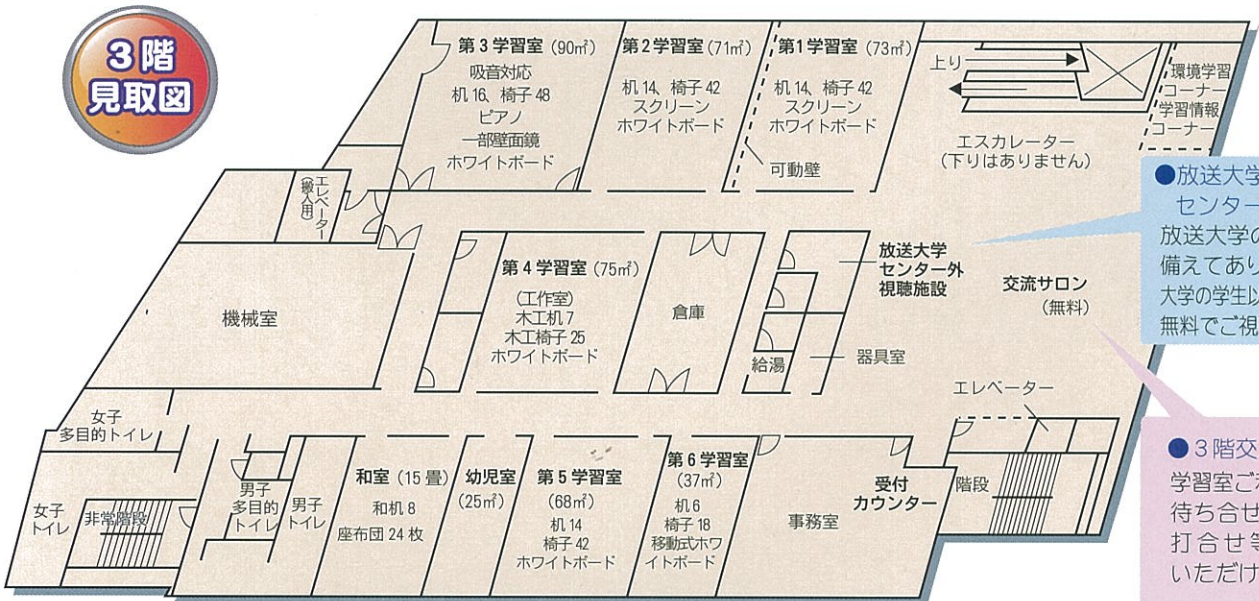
3階
見取図

第3学習室（90㎡）
吸音対応
机16、椅子48
ピアノ
一部壁面鏡
ホワイトボード

第2学習室（71㎡）
机14、椅子42
スクリーン
ホワイトボード

第1学習室（73㎡）
机14、椅子42
スクリーン
ホワイトボード

可動壁

上り

エスカレーター
（下りはありません）

環境学習コーナー
学習情報コーナー

●放送大学
センター
放送大学の
備えてあり
大学の学生以
無料でご視

エレベーター（搬入用）

機械室

第4学習室（75㎡）
（工作室）
木工机7
木工椅子25
ホワイトボード

倉庫

給湯

放送大学
センター外
視聴施設

器具室

交流サロン
（無料）

エレベーター

女子
多目的トイレ

女子
トイレ

非常階段

男子
多目的
トイレ

男子
トイレ

和室（15畳）
和机8
座布団24枚

幼児室
（25㎡）

第5学習室
（68㎡）
机14
椅子42
ホワイトボード

第6学習室
（37㎡）
机6
椅子18
移動式ホワイトボード

事務室

受付
カウンター

階段

●3階交
学習室ご
待ち合せ
打合せ等
いただけ